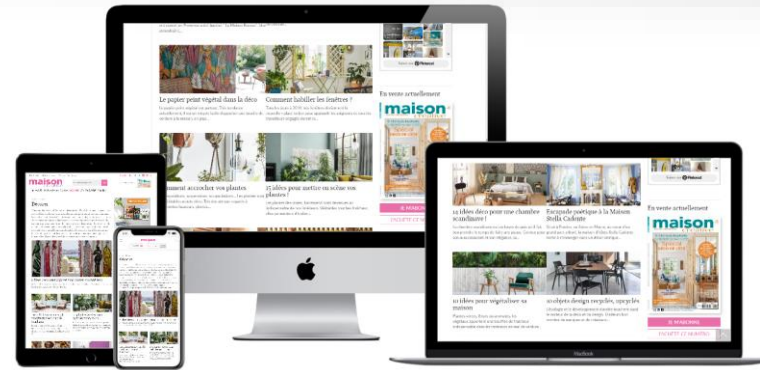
Le papier peint végétal dans la déco

Comment habiller les fenêtres ?

En vente actuellement

maison

omment accrocher vos plantes

25 idées pour mettre en scène vos plantes !

maison

Déco

12 idées déco pour une chambre scandinave !

Escapade poétique à la Maison Stella Cadente

En vente actuellement

maison

10 idées pour végétaliser sa maison

10 objets design recyclés, upcyclés

MacBook